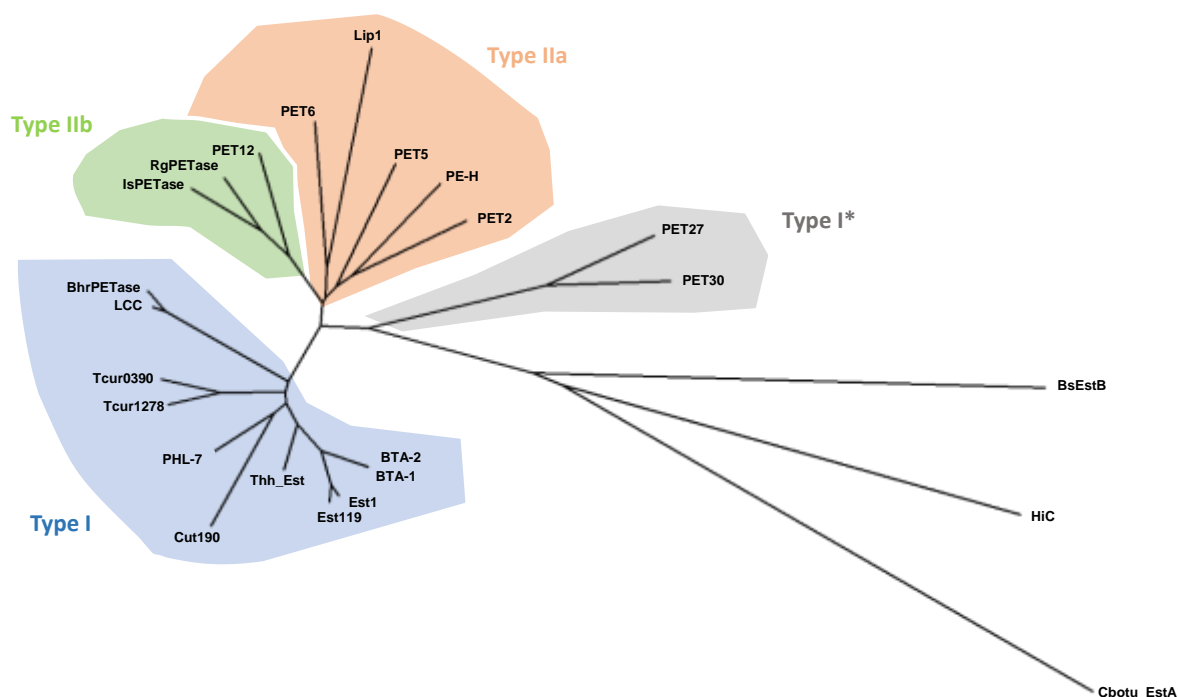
Lip1

Type IIa

Type IIb

PET6

PET12

RgPETase

IsPETase

PET5

PE-H

PET2

Type I*

PET27

PET30

BhrPETase

LCC

Tcur0390

Tcur1278

PHL-7

Thh_Est

BTA-2

BTA-1

Est1

Est119

Cut190

Type I

BsEstB

HiC

Cbotu_EstA